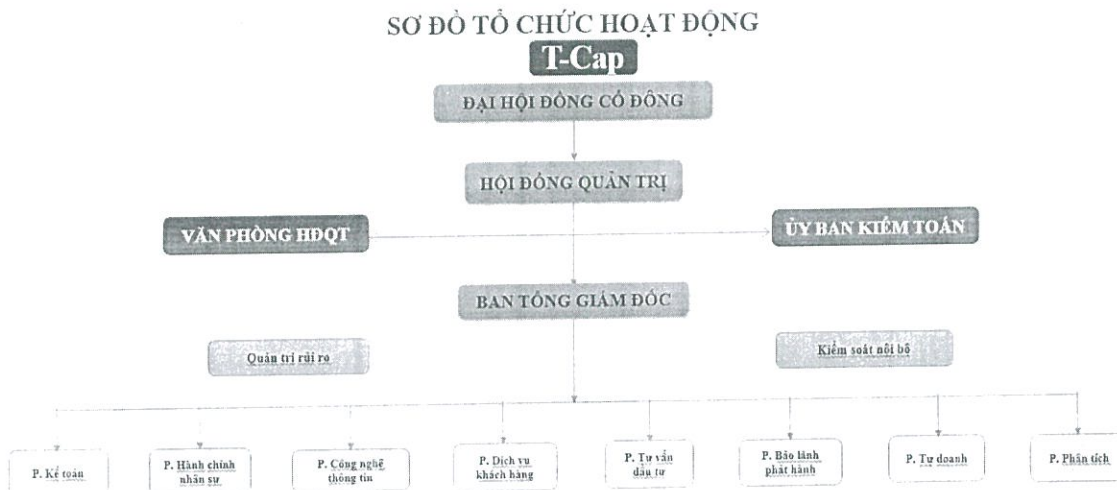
SƠ ĐỒ TỔ CHỨC HOẠT ĐỘNG

T-Cap

ĐẠI HỘI ĐỒNG CỔ ĐÔNG

HỘI ĐỒNG QUẢN TRỊ

VĂN PHÒNG HĐQT

ỦY BAN KIỂM TOÁN

BAN TỔNG GIÁM ĐỐC

Quản trị rủi ro

Kiểm soát nội bộ

P. Kế toán

P. Hành chính nhân sự

P. Công nghệ thông tin

P. Dịch vụ khách hàng

P. Tư vấn đầu tư

P. Bảo lãnh phát hành

P. Tự doanh

P. Phân tích